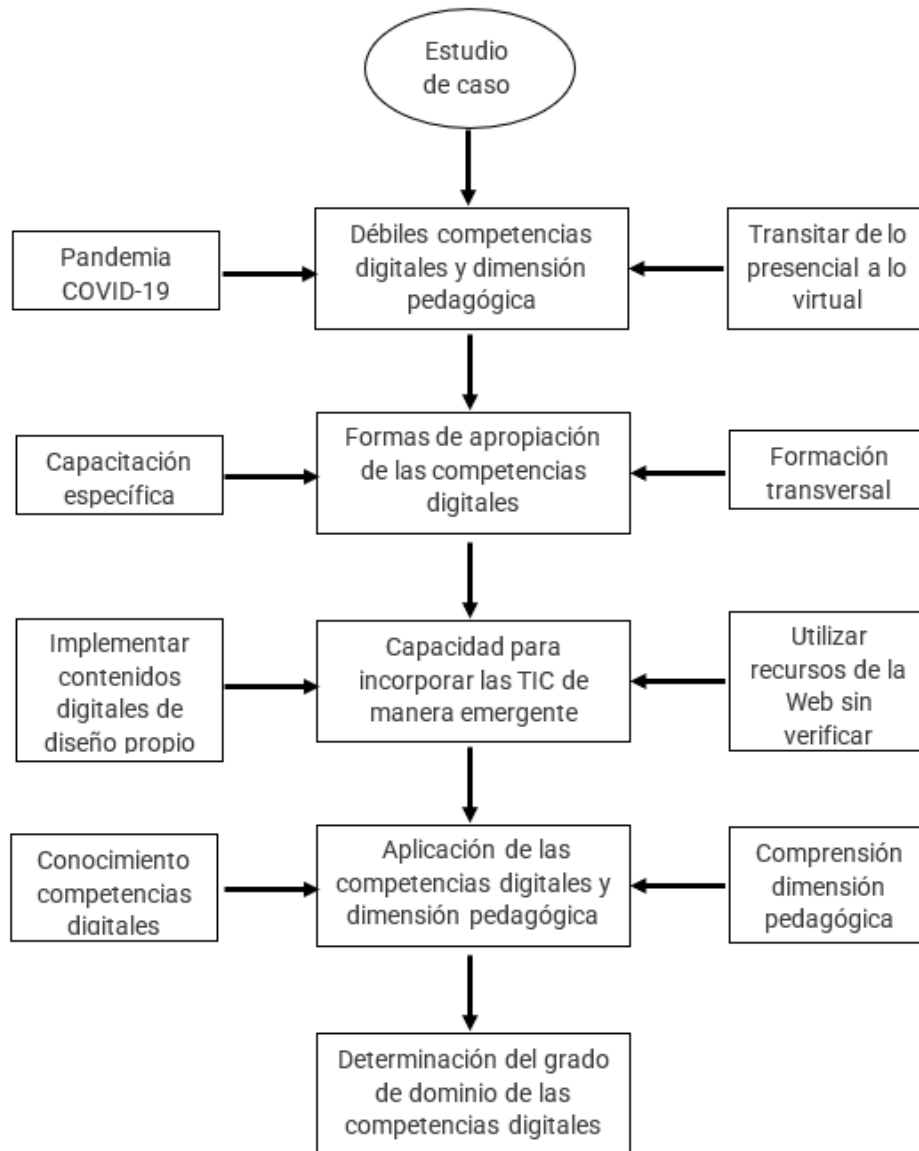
Estudio de caso

Pandemia COVID-19

Débiles competencias digitales y dimensión pedagógica

Transitar de lo presencial a lo virtual

Capacitación específica

Formas de apropiación de las competencias digitales

Formación transversal

Implementar contenidos digitales de diseño propio

Capacidad para incorporar las TIC de manera emergente

Utilizar recursos de la Web sin verificar

Conocimiento competencias digitales

Aplicación de las competencias digitales y dimensión pedagógica

Comprensión dimensión pedagógica

Determinación del grado de dominio de las competencias digitales